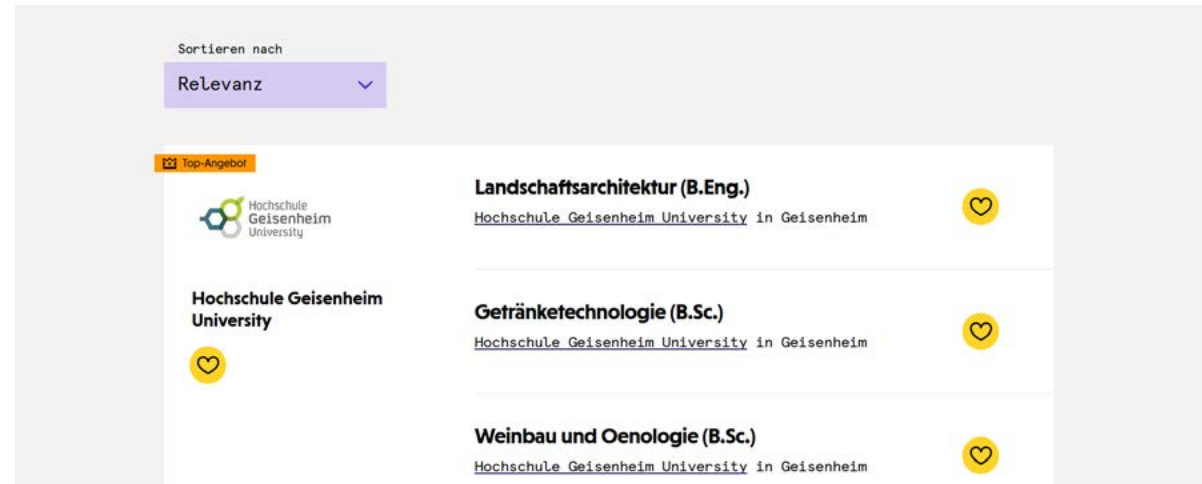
Sortieren nach

Relevanz

Top-Angebot

Hochschule Geisenheim University

Hochschule Geisenheim University

Landschaftsarchitektur (B.Eng.)

Hochschule Geisenheim University in Geisenheim

Getränketechnologie (B.Sc.)

Hochschule Geisenheim University in Geisenheim

Weinbau und Oenologie (B.Sc.)

Hochschule Geisenheim University in Geisenheim